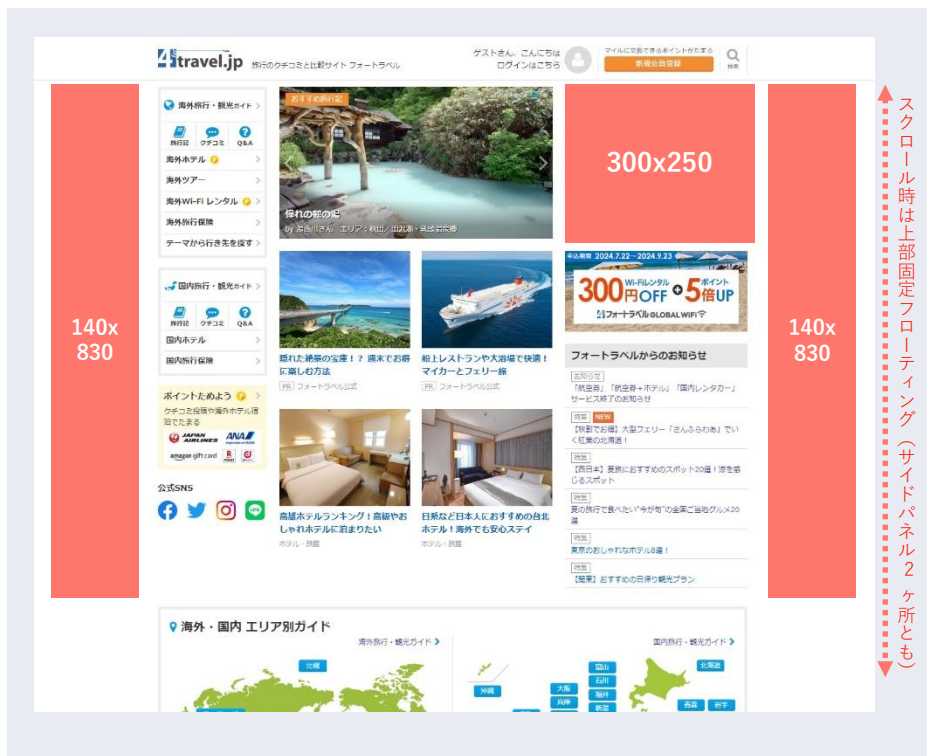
4travel.jp 旅行のクチコミと比較サイト フォートラベル

ゲストさん、こんにちは
ログインはこちら

マイルに交換できるポイントがたまる
新規会員登録

検索

140x
830

海外旅行・観光ガイド
旅行記 クチコミ Q&A
海外ホテル
海外ツアー
海外Wi-Fi レンタル
海外旅行保険
テーマから行き先を探す

国内旅行・観光ガイド
旅行記 クチコミ Q&A
国内ホテル
国内旅行保険

ポイントためよう
クチコミ投稿や海外ホテル宿泊でたまる
JAPAN AIRLINES ANA
amazon gift card

公式SNS

おすすめ旅行記
憧れの秘の湯
by 湯治川さん エリア：秋田／田沢湖・乳頭温泉郷

300x250

申込期間 2024.7.22～2024.9.23
Wi-Fiレンタル 300円OFF + ポイント5倍UP
フォートラベル GLOBAL WIFI

憧れた絶景の宝庫！？ 週末でお得に楽しむ方法
PR フォートラベル公式

船上レストランや大浴場で快適！マイカーとフェリー旅
PR フォートラベル公式

フォートラベルからのお知らせ
お知らせ
「航空券」「航空券＋ホテル」「国内レンタカー」サービス終了のお知らせ
特集 NEW
【映画でお得】大型フェリー「さんふらわあ」でいく秋冬の北海道！
特集
【西日本】夏旅におすすめのスポット20選！涼を感じるスポット
特集
夏の旅行で食べたい"今が旬"の全国ご当地グルメ20選
特集
東京のおしゃれなホテル8選！
特集
【関東】おすすめの日帰り観光プラン

高級ホテルランキング！高級やおしゃれホテルに泊まりたい
ホテル・旅館

日系など日本人におすすめの台北ホテル！海外でも安心ステイ
ホテル・旅館

140x
830

海外・国内 エリア別ガイド
海外旅行・観光ガイド
国内旅行・観光ガイド
北欧
沖縄
大阪
兵庫
福岡
石川
福井
新潟
北海道
青森
岩手

スクロール時は上部固定フローティング（サイドパネル２ヶ所とも）